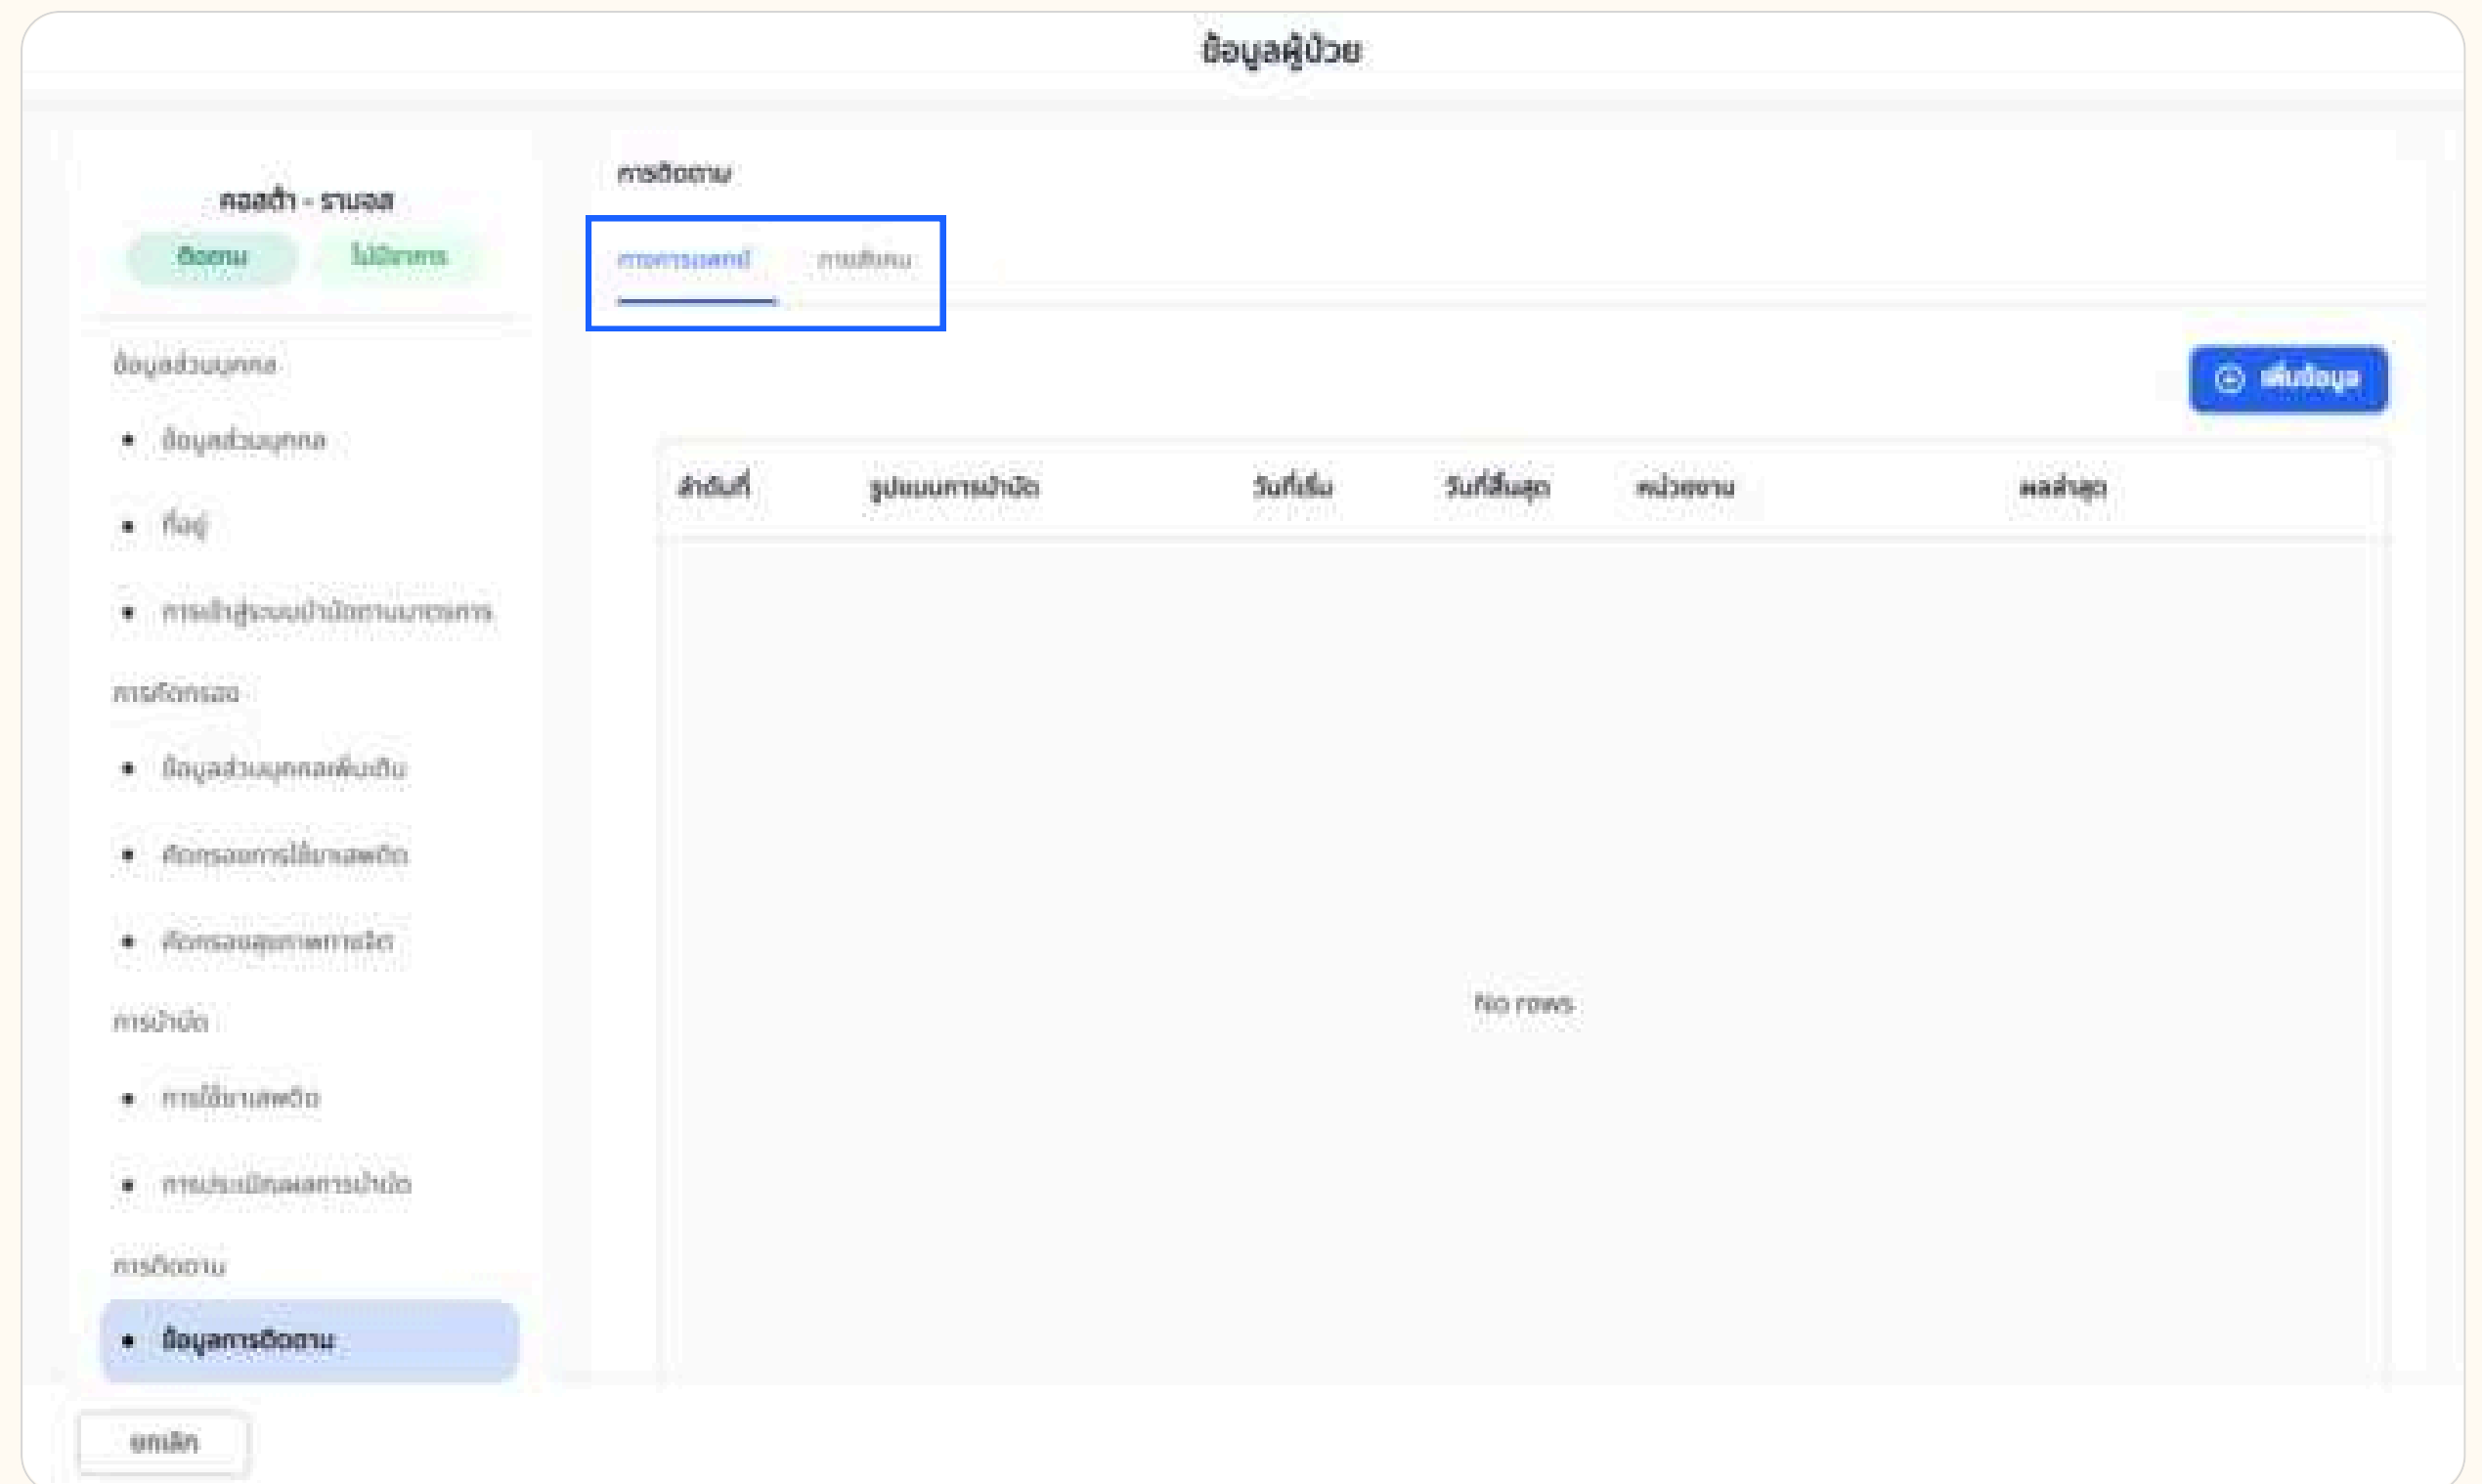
ข้อมูลผู้ป่วย

คอลสำ - รามอล

ติดตาม

ไม่มีอาการ

ข้อมูลส่วนบุคคล

• ข้อมูลส่วนบุคคล

• ที่อยู่

• การเข้าสู่ระบบบำบัดตามมาตรการ

การคัดกรอง

• ข้อมูลส่วนบุคคลเพิ่มเติม

• คัดกรองการใช้ยาเสพติด

• คัดกรองสุขภาพทางจิต

การบำบัด

• การใช้ยาเสพติด

• การประเมินผลการบำบัด

การติดตาม

• ข้อมูลการติดตาม

ยกเลิก

การติดตาม

การการแพทย์

การสังคม

เพิ่มข้อมูล

| ลำดับที่ | รูปแบบการบำบัด | วันที่เริ่ม | วันที่สิ้นสุด | หน่วยงาน | ผลล่าสุด |
|---|---|---|---|---|---|

No rows